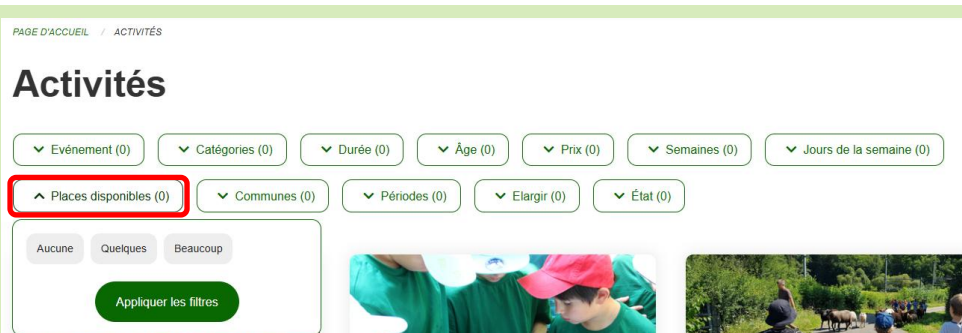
PAGE D'ACCUEIL / ACTIVITÉS

Activités

Evénement (0)
Catégories (0)
Durée (0)
Âge (0)
Prix (0)
Semaines (0)
Jours de la semaine (0)
Places disponibles (0)
Communes (0)
Périodes (0)
Elargir (0)
État (0)

Aucune
Quelques
Beaucoup

Appliquer les filtres